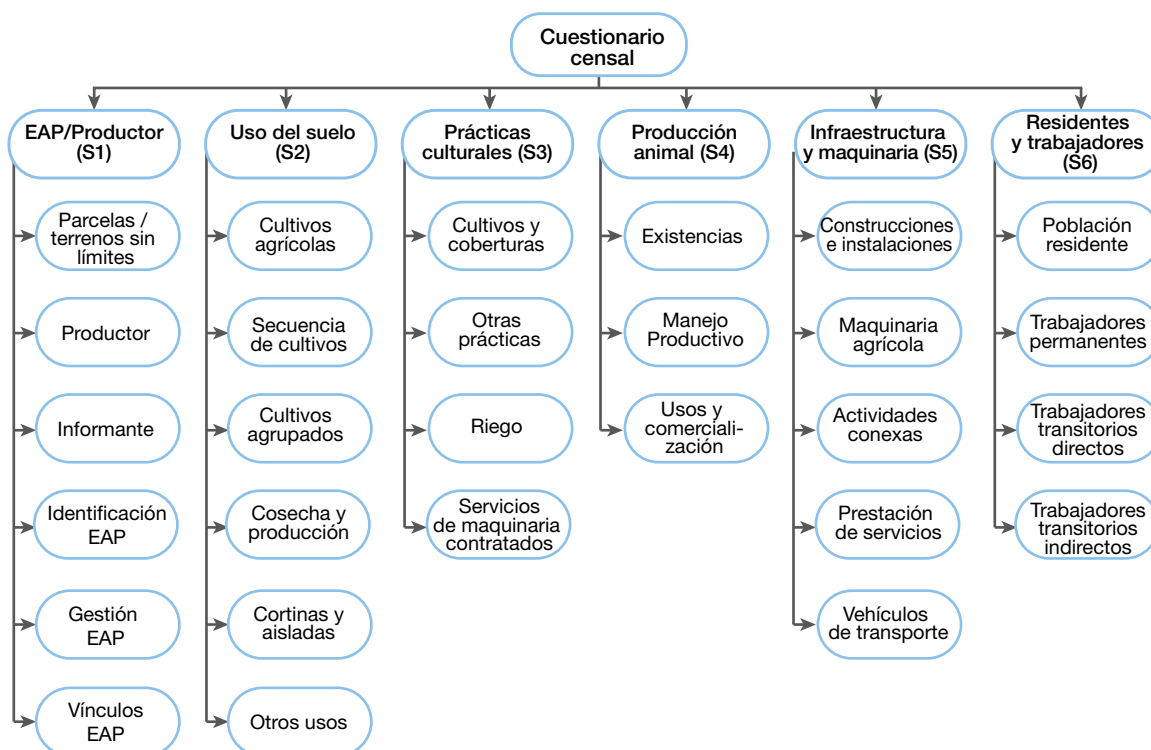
Cuestionario censal

EAP/Productor (S1)

Parcelas / terrenos sin límites

Productor

Informante

Identificación EAP

Gestión EAP

Vínculos EAP

Uso del suelo (S2)

Cultivos agrícolas

Secuencia de cultivos

Cultivos agrupados

Cosecha y producción

Cortinas y aisladas

Otros usos

Prácticas culturales (S3)

Cultivos y coberturas

Otras prácticas

Riego

Servicios de maquinaria contratados

Producción animal (S4)

Existencias

Manejo Productivo

Usos y comercialización

Infraestructura y maquinaria (S5)

Construcciones e instalaciones

Maquinaria agrícola

Actividades conexas

Prestación de servicios

Vehículos de transporte

Residentes y trabajadores (S6)

Población residente

Trabajadores permanentes

Trabajadores transitorios directos

Trabajadores transitorios indirectos